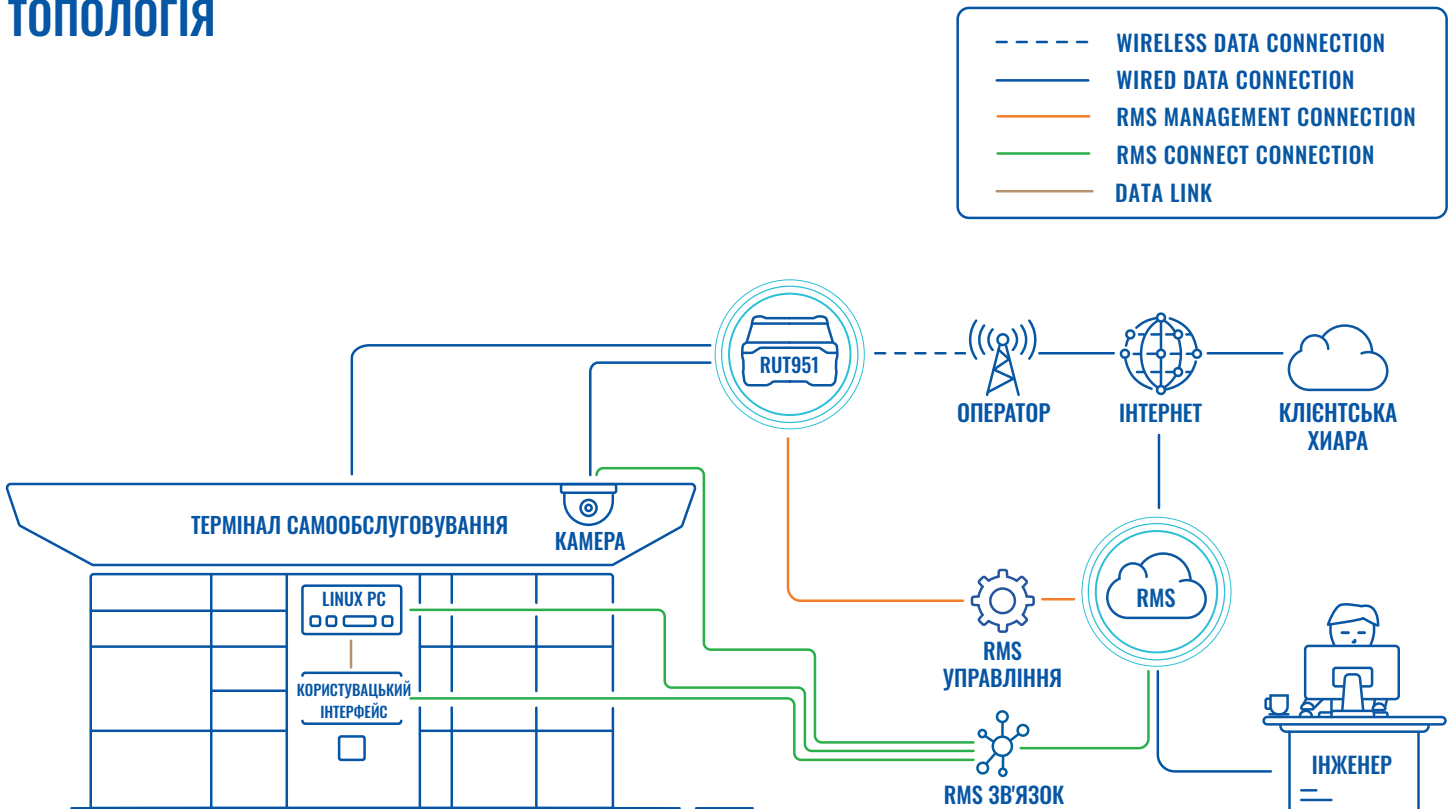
ТОПОЛОГІЯ

WIRELESS DATA CONNECTION
WIRED DATA CONNECTION
RMS MANAGEMENT CONNECTION
RMS CONNECT CONNECTION
DATA LINK

RUT951

ОПЕРАТОР

ІНТЕРНЕТ

КЛІЄНТСЬКА ХИАРА

ТЕРМІНАЛ САМООБСЛУГОВУВАННЯ

КАМЕРА

LINUX PC

КОРИСТУВАЦЬКИЙ ІНТЕРФЕЙС

RMS УПРАВЛІННЯ

RMS

RMS ЗВ'ЯЗОК

ІНЖЕНЕР